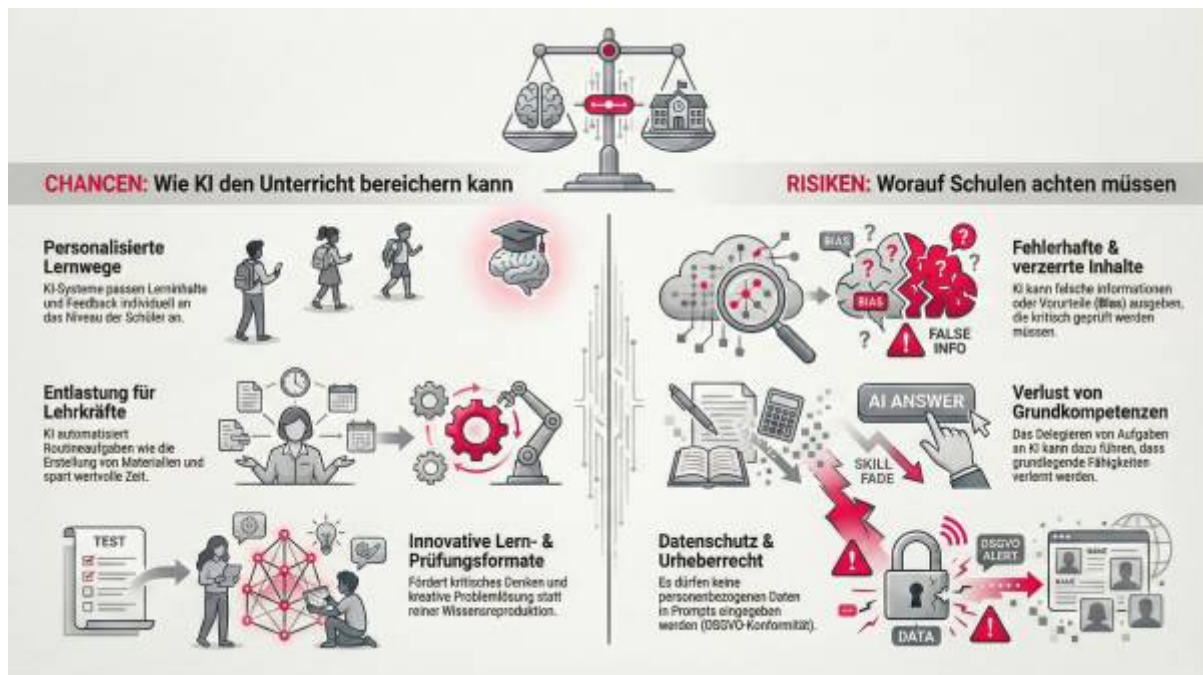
CHANCEN: Wie KI den Unterricht bereichern kann

RISIKEN: Worauf Schulen achten müssen

Personalisierte Lernwege

KI-Systeme passen Lerninhalte und Feedback individuell an das Niveau der Schüler an.

Entlastung für Lehrkräfte

KI automatisiert Routineaufgaben wie die Erstellung von Materialien und spart wertvolle Zeit.

TEST

Innovative Lern- & Prüfungsformate

Fördert kritisches Denken und kreative Problemlösung statt reiner Wissensreproduktion.

BIAS

BIAS

FALSE INFO

Fehlerhafte & verzerrte Inhalte

KI kann falsche Informationen oder Vorurteile (Bias) ausgeben, die kritisch geprüft werden müssen.

AI ANSWER

SKILL FADE

Verlust von Grundkompetenzen

Das Delegieren von Aufgaben an KI kann dazu führen, dass grundlegende Fähigkeiten verlernt werden.

Datenschutz & Urheberrecht

Es dürfen keine personenbezogenen Daten in Prompts eingegeben werden (DSGVO-Konformität).

DSGVO ALERT

DATA

NAME

NAME